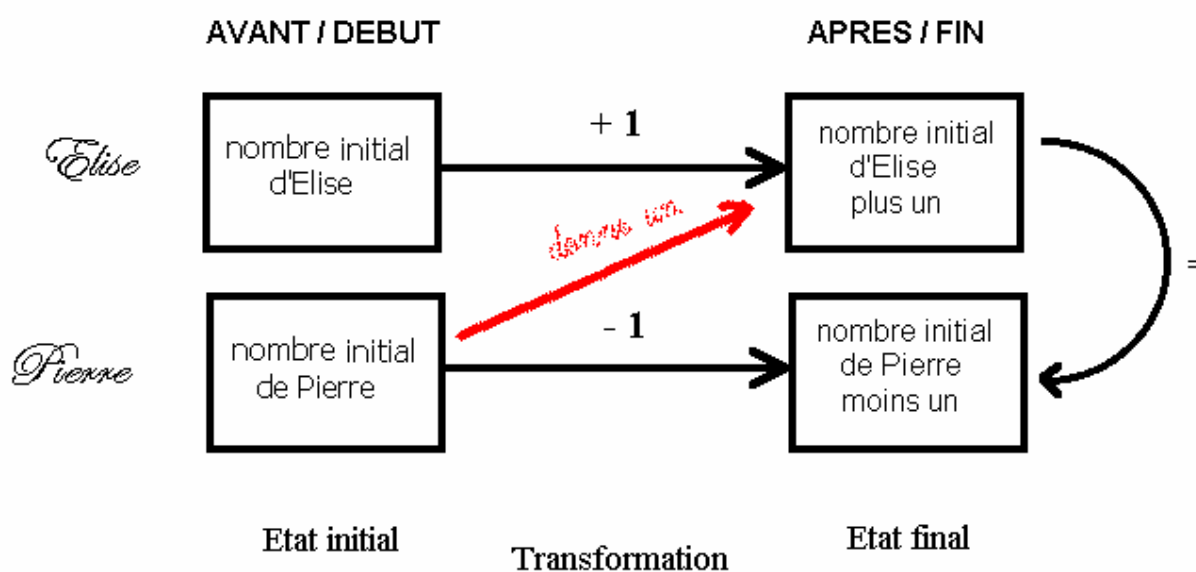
AVANT / DEBUT

APRES / FIN

Elise

nombre initial d'Elise

+ 1

nombre initial d'Elise plus un

donne un

Pierre

nombre initial de Pierre

- 1

nombre initial de Pierre moins un

=

Etat initial

Transformation

Etat final